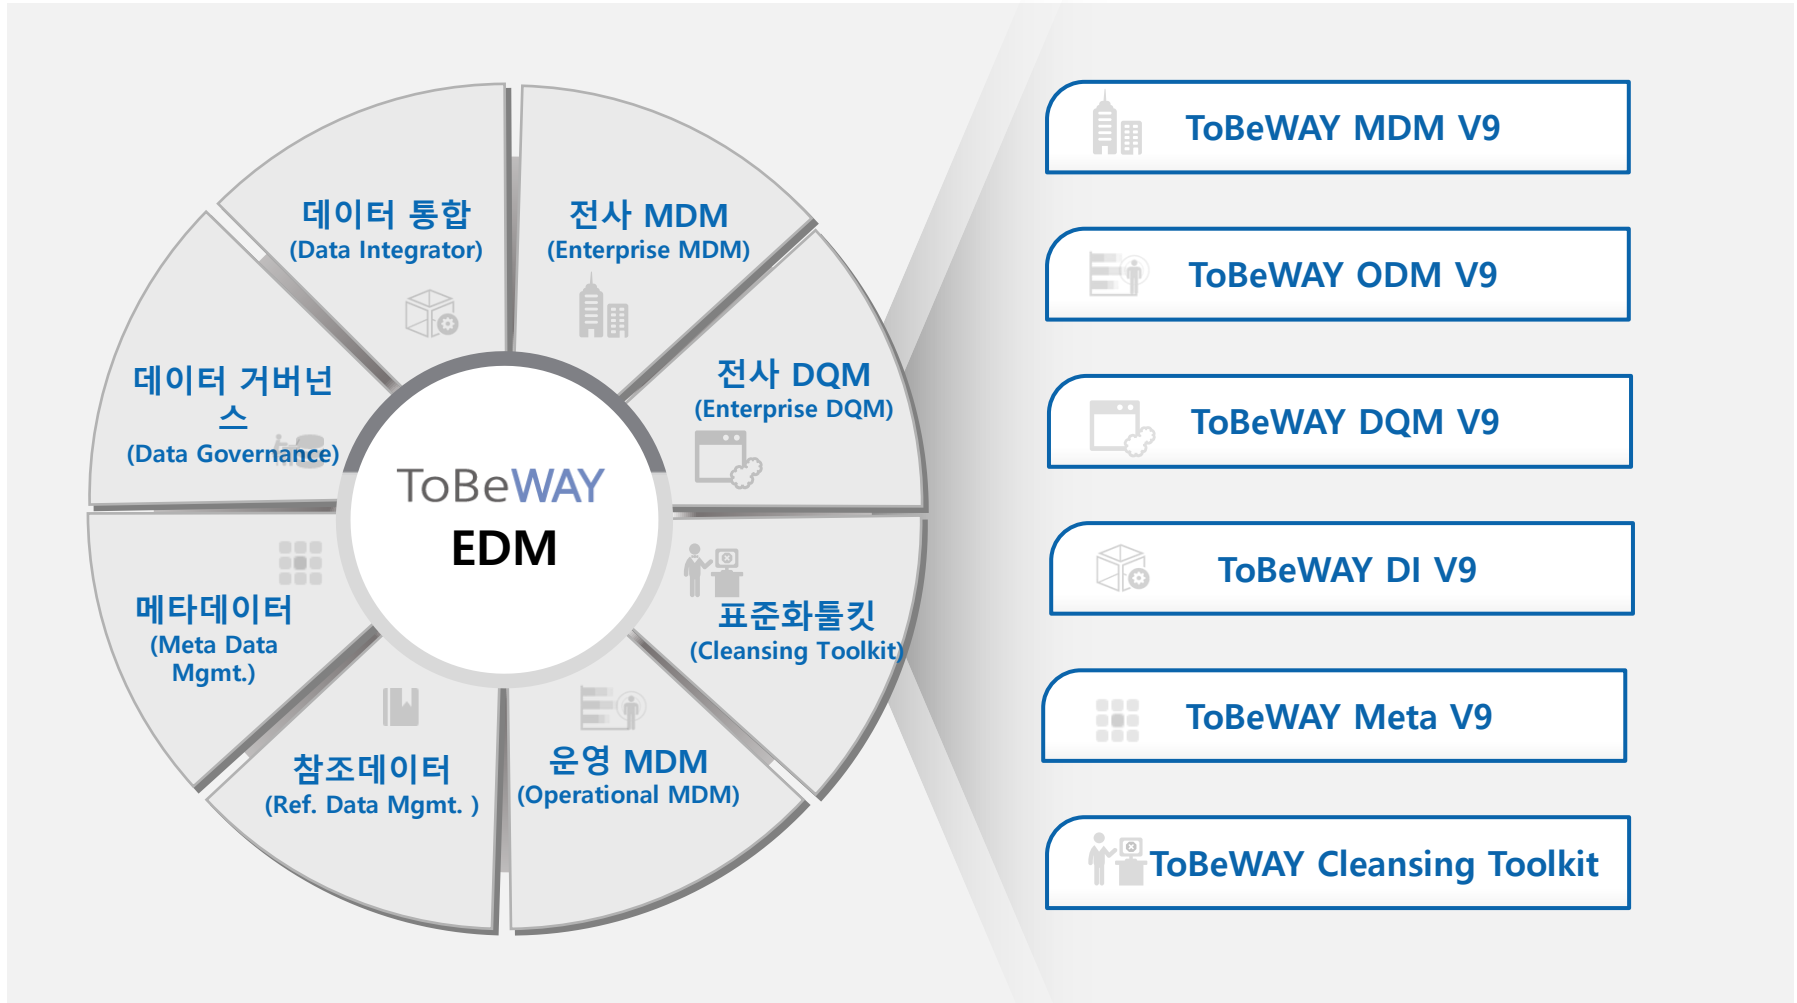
데이터 통합
(Data Integrator)

전사 MDM
(Enterprise MDM)

데이터 거버넌스
(Data Governance)

전사 DQM
(Enterprise DQM)

ToBeWAY
EDM

메타데이터
(Meta Data Mgmt.)

표준화툴킷
(Cleansing Toolkit)

참조데이터
(Ref. Data Mgmt. )

운영 MDM
(Operational MDM)

ToBeWAY MDM V9

ToBeWAY ODM V9

ToBeWAY DQM V9

ToBeWAY DI V9

ToBeWAY Meta V9

ToBeWAY Cleansing Toolkit